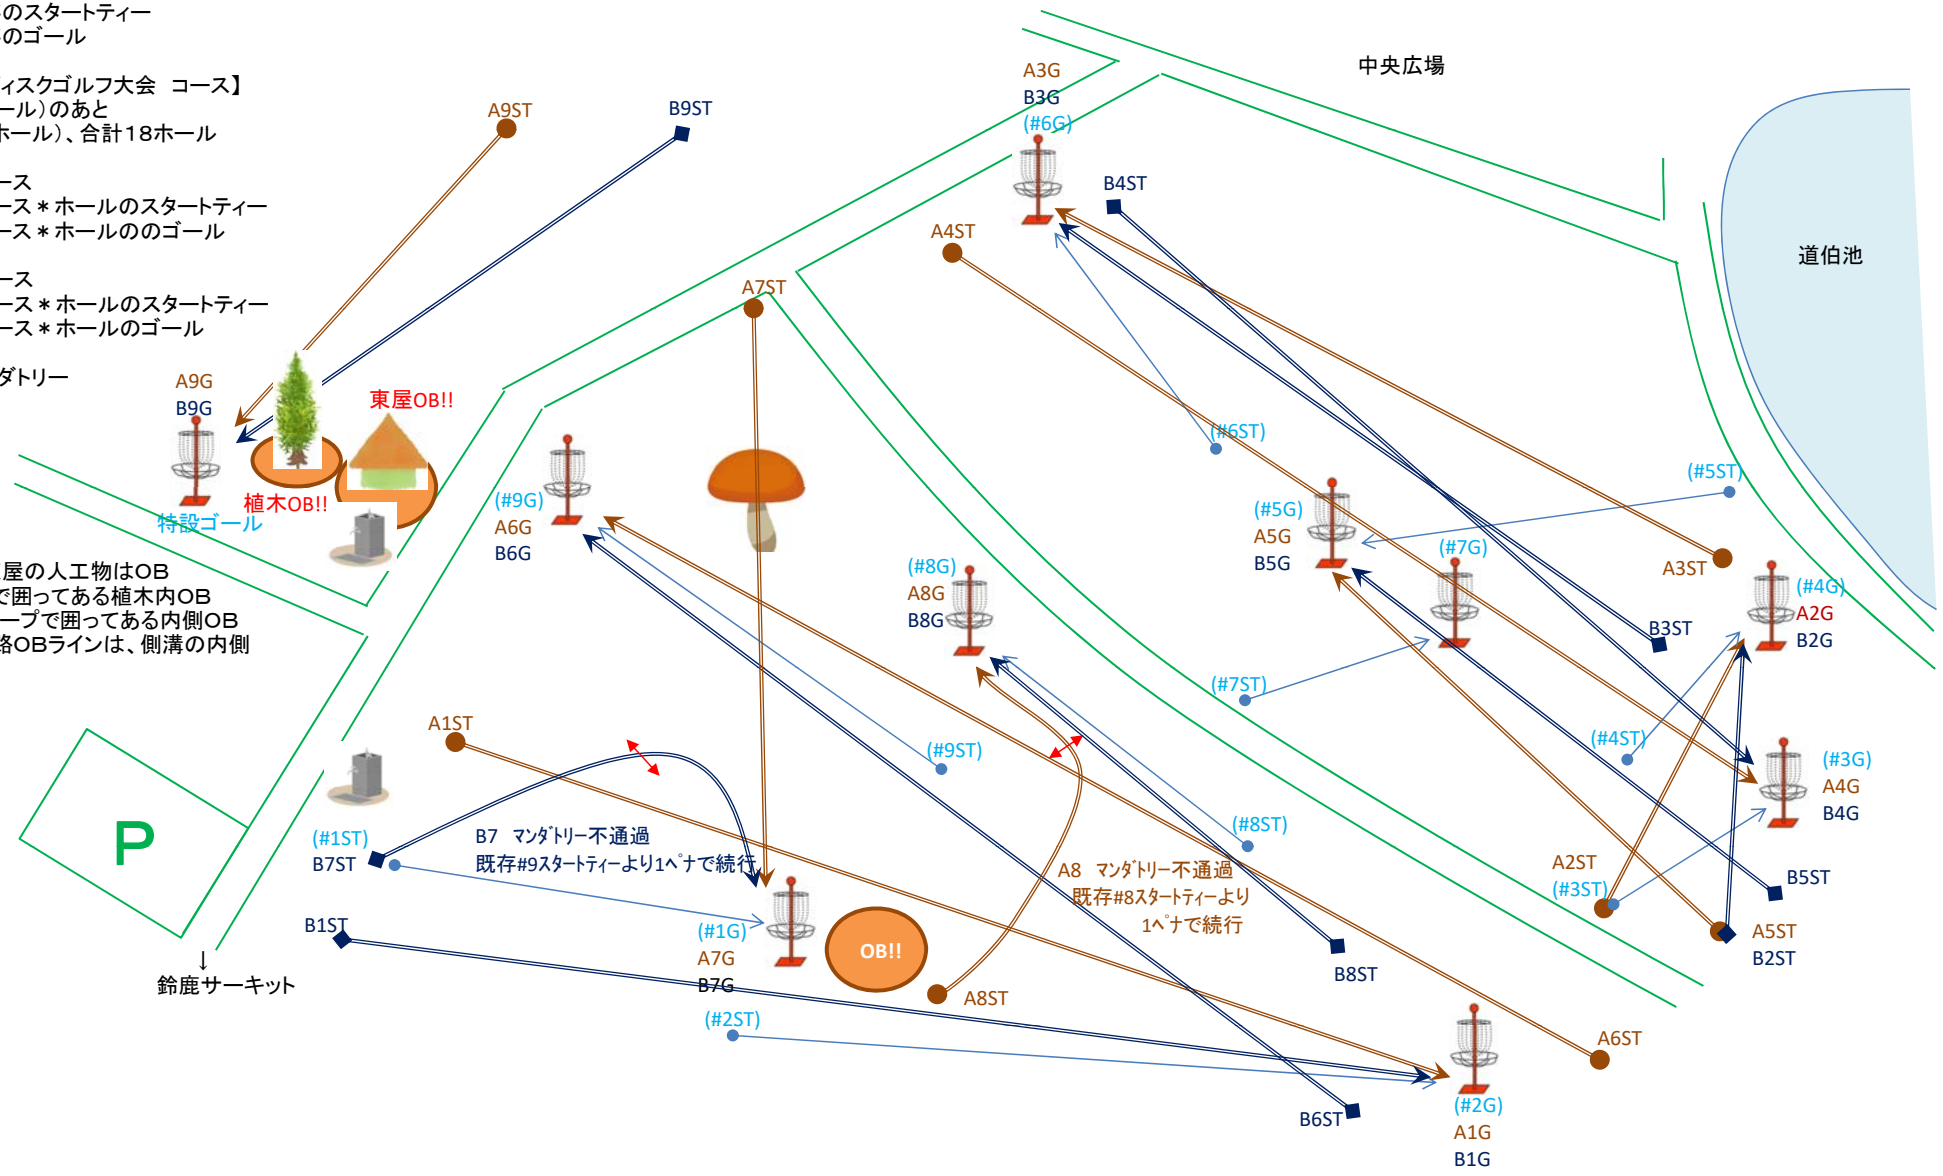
のスタートティー
のゴール

ィスクゴルフ大会 コース】
ール)のあと
ホール)、合計18ホール

ース
ース＊ホールのスタートティー
ース＊ホールののゴール

ース
ース＊ホールのスタートティー
ース＊ホールのゴール

ダトリー

屋の人工物はOB
で囲ってある植木内OB
ープで囲ってある内側OB
各OBラインは、側溝の内側

中央広場
道伯池

A9ST
B9ST
A9G
B9G
特設ゴール
植木OB!!
東屋OB!!
A7ST
A3G
B3G
(#6G)
B4ST
A4ST
(#6ST)
(#5ST)
(#9G)
A6G
B6G
(#5G)
A5G
B5G
(#7G)
A3ST
(#8G)
A8G
B8G
B3ST
(#4G)
A2G
B2G
(#7ST)
A1ST
(#9ST)
(#4ST)
(#3G)
A4G
B4G
(#1ST)
B7ST
B7 ﾏﾝﾀﾞﾄﾘｰ不通過
既存#9ｽﾀｰﾄﾃｨｰより1ﾍﾟﾅで続行
(#8ST)
A8 ﾏﾝﾀﾞﾄﾘｰ不通過
既存#8ｽﾀｰﾄﾃｨｰより
1ﾍﾟﾅで続行
A2ST
(#3ST)
B5ST
B1ST
(#1G)
A7G
B7G
OB!!
A8ST
B8ST
A5ST
B2ST
P
↓
鈴鹿サーキット
(#2ST)
A6ST
B6ST
(#2G)
A1G
B1G